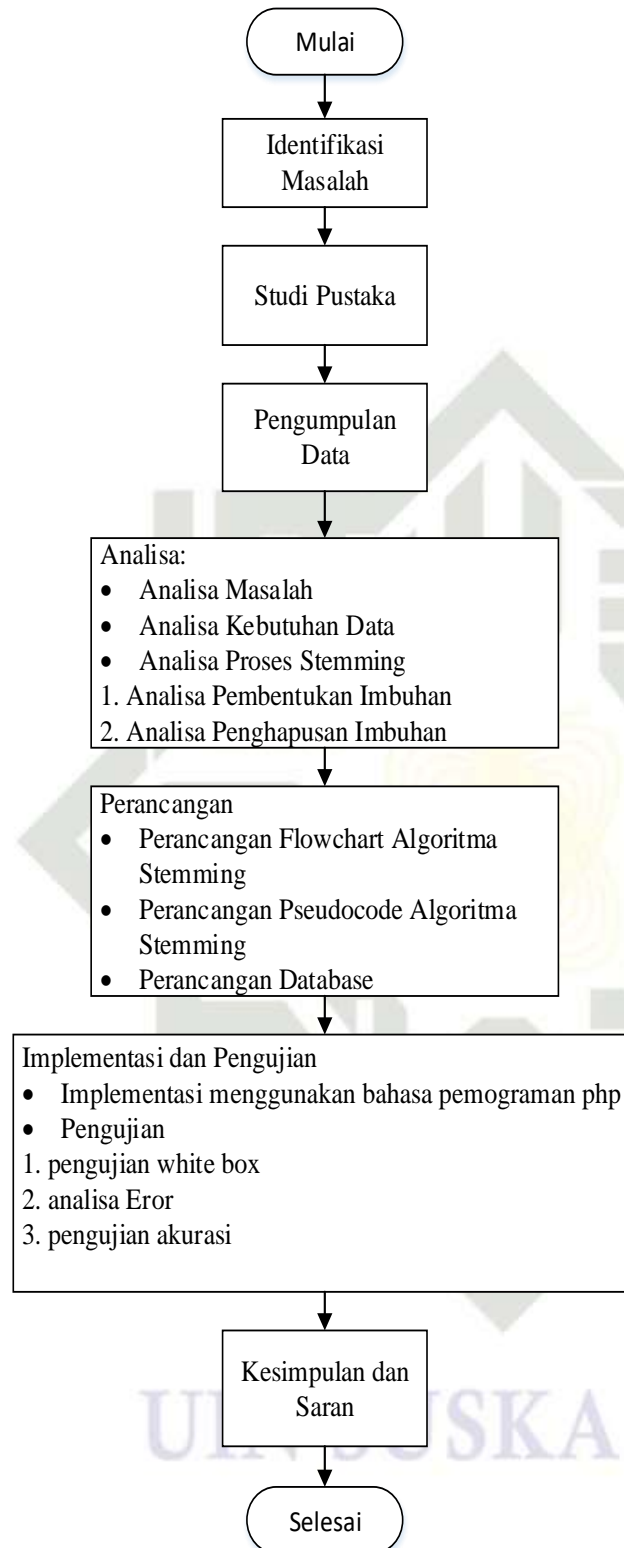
Mulai

Identifikasi Masalah

Studi Pustaka

Pengumpulan Data

Analisa:
- Analisa Masalah
- Analisa Kebutuhan Data
- Analisa Proses Stemming
1. Analisa Pembentukan Imbuhan
2. Analisa Penghapusan Imbuhan

Perancangan
- Perancangan Flowchart Algoritma Stemming
- Perancangan Pseudocode Algoritma Stemming
- Perancangan Database

Implementasi dan Pengujian
- Implementasi menggunakan bahasa pemograman php
- Pengujian
1. pengujian white box
2. analisa Eror
3. pengujian akurasi

Kesimpulan dan Saran

Selesai

UIN SUSKA